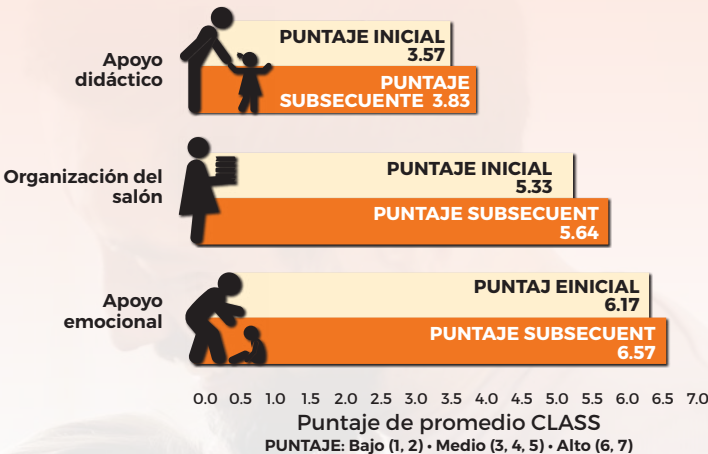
Apoyo didáctico

PUNTAJE INICIAL 3.57

PUNTAJE SUBSECUENTE 3.83

Organización del salón

PUNTAJE INICIAL 5.33

PUNTAJE SUBSECUENT 5.64

Apoyo emocional

PUNTAJ EINICIAL 6.17

PUNTAJE SUBSECUENT 6.57

0.0 0.5 1.0 1.5 2.0 2.5 3.0 3.5 4.0 4.5 5.0 5.5 6.0 6.5 7.0

Puntaje de promedio CLASS

PUNTAJE: Bajo (1, 2) • Medio (3, 4, 5) • Alto (6, 7)